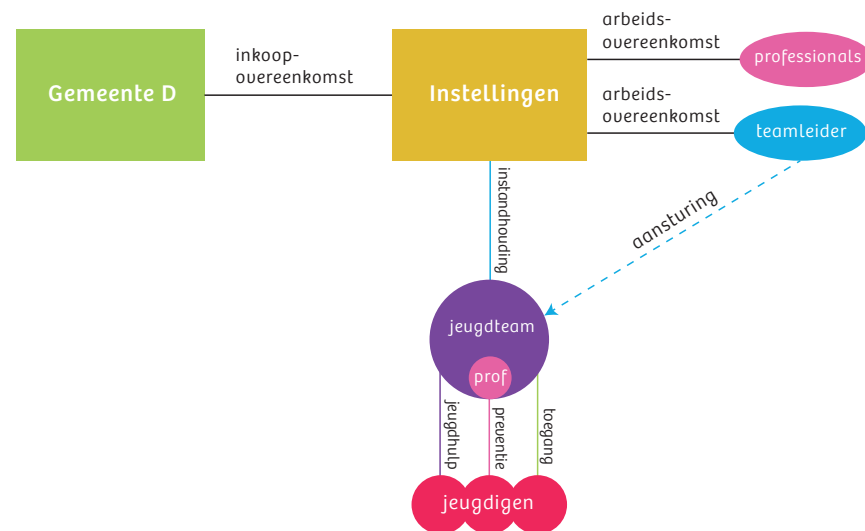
Gemeente D

inkoop-
overeenkomst

Instellingen

arbeids-
overeenkomst

professionals

arbeids-
overeenkomst

teamleider

instandhouding

aansturing

jeugdteam

prof

jeugdhulp

preventie

toegang

jeugdigen